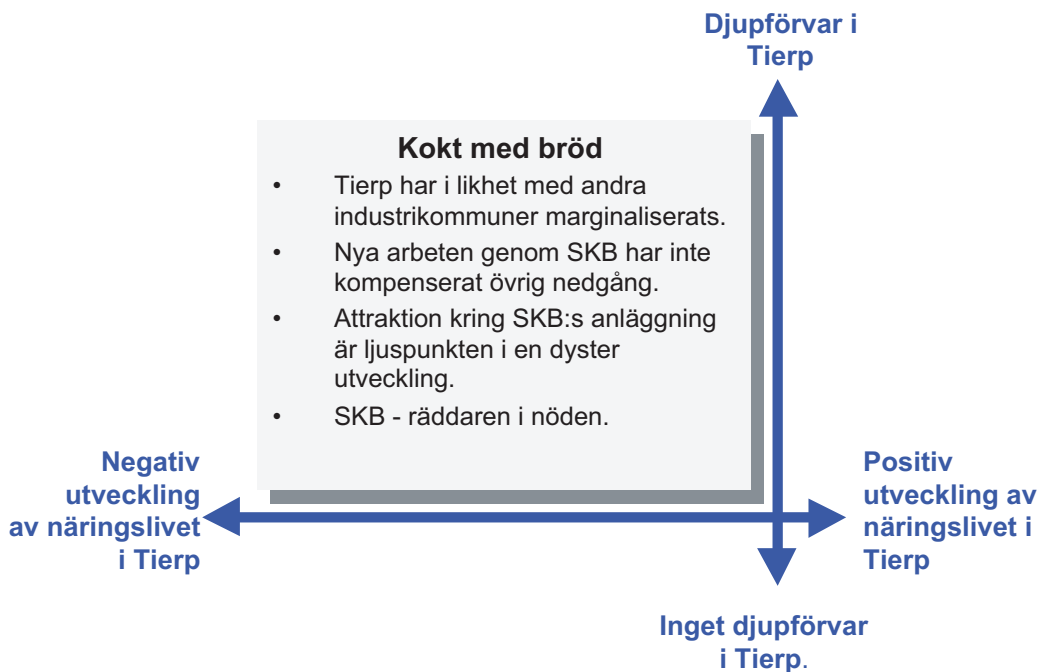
Djupförvar i Tierp

Kokt med bröd

- Tierp har i likhet med andra industrikommuner marginaliserats.
- Nya arbeten genom SKB har inte kompenserat övrig nedgång.
- Attraktion kring SKB:s anläggning är ljuspunkten i en dyster utveckling.
- SKB - räddaren i nöden.

Negativ utveckling av näringslivet i Tierp

Positiv utveckling av näringslivet i Tierp

Inget djupförvar i Tierp.